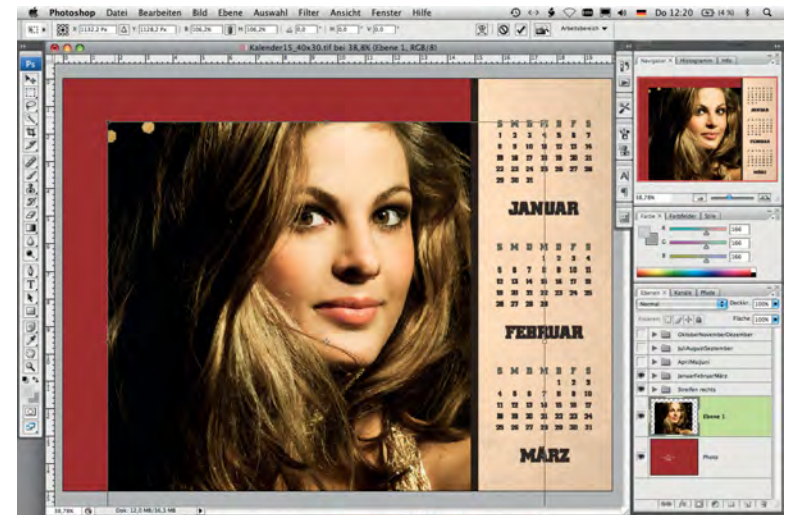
Photoshop Datei Bearbeiten Bild Ebene Auswahl Filter Ansicht Fenster Hilfe

Do 12:20

Arbeitsbereich

Kalender15_40x30.tif bei 38,8% (Ebene 1, RGB/8)

S M D M D F S
1 2 3 4 5 6 7
8 9 10 11 12 13 14
15 16 17 18 19 20 21
22 23 24 25 26 27 28
29 30 31

JANUAR

S M D M D F S
1 2 3 4
5 6 7 8 9 10 11
12 13 14 15 16 17 18
19 20 21 22 23 24 25
26 27 28 29

FEBRUAR

S M D M D F S
1 2 3
4 5 6 7 8 9 10
11 12 13 14 15 16 17
18 19 20 21 22 23 24
25 26 27 28 29 30 31

MÄRZ

Navigator Histogramm Info

38,78%

Farbe Farbfelder Stile

Ebenen Kanäle Pfade

Normal Deckkr.: 100%

Fixieren: Fläche: 100%

OktoberNovemberDezember
JuliAugustSeptember
AprilMaiJuni
JanuarFebruarMärz
Streifen rechts
Ebene 1
Photo

38,78%

Dok: 12,3 MB/36,3 MB